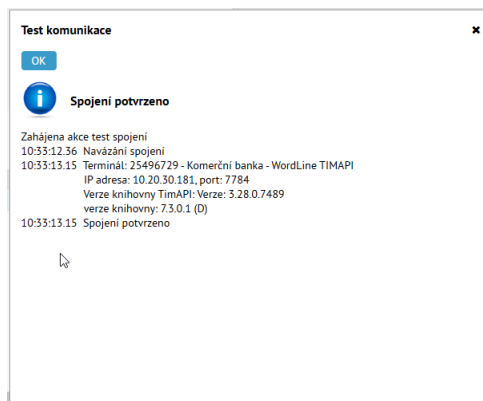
Test komunikace

×

OK

Spojení potvrzeno

Zahájena akce test spojení
10:33:12.36 Navázání spojení
10:33:13.15 Terminál: 25496729 - Komerční banka - WordLine TIMAPI
IP adresa: 10.20.30.181, port: 7784
Verze knihovny TimAPI: Verze: 3.28.0.7489
verze knihovny: 7.3.0.1 (D)
10:33:13.15 Spojení potvrzeno